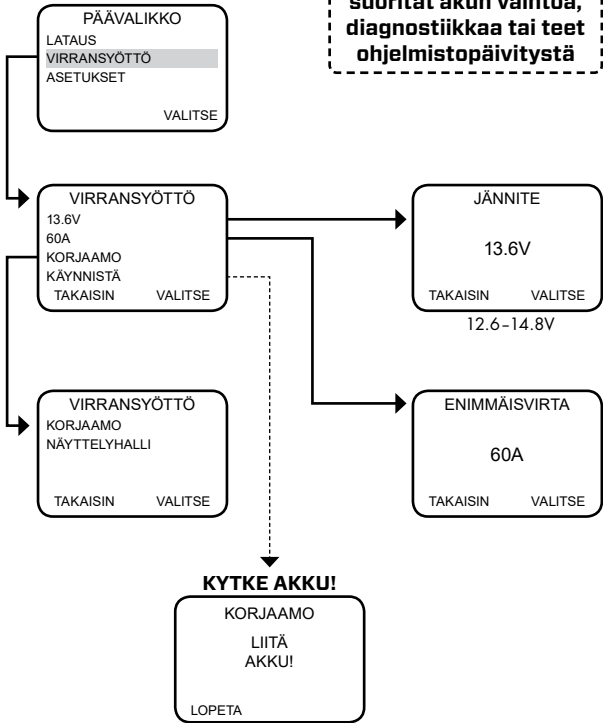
PÄÄVALIKKO
LATAUS
VIRRANSYÖTTÖ
ASETUKSET
VALITSE

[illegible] suoritat akun vaihtoa, diagnostiikkaa tai teet ohjelmistopäivitystä

VIRRANSYÖTTÖ
13.6V
60A
KORJAAMO
KÄYNNISTÄ
TAKAISIN VALITSE

JÄNNITE
13.6V
TAKAISIN VALITSE

12.6–14.8V

VIRRANSYÖTTÖ
KORJAAMO
NÄYTTELYHALLI
TAKAISIN VALITSE

ENIMMÄISVIRTA
60A
TAKAISIN VALITSE

KYTKE AKKU!

KORJAAMO
LIITÄ
AKKU!
LOPETA